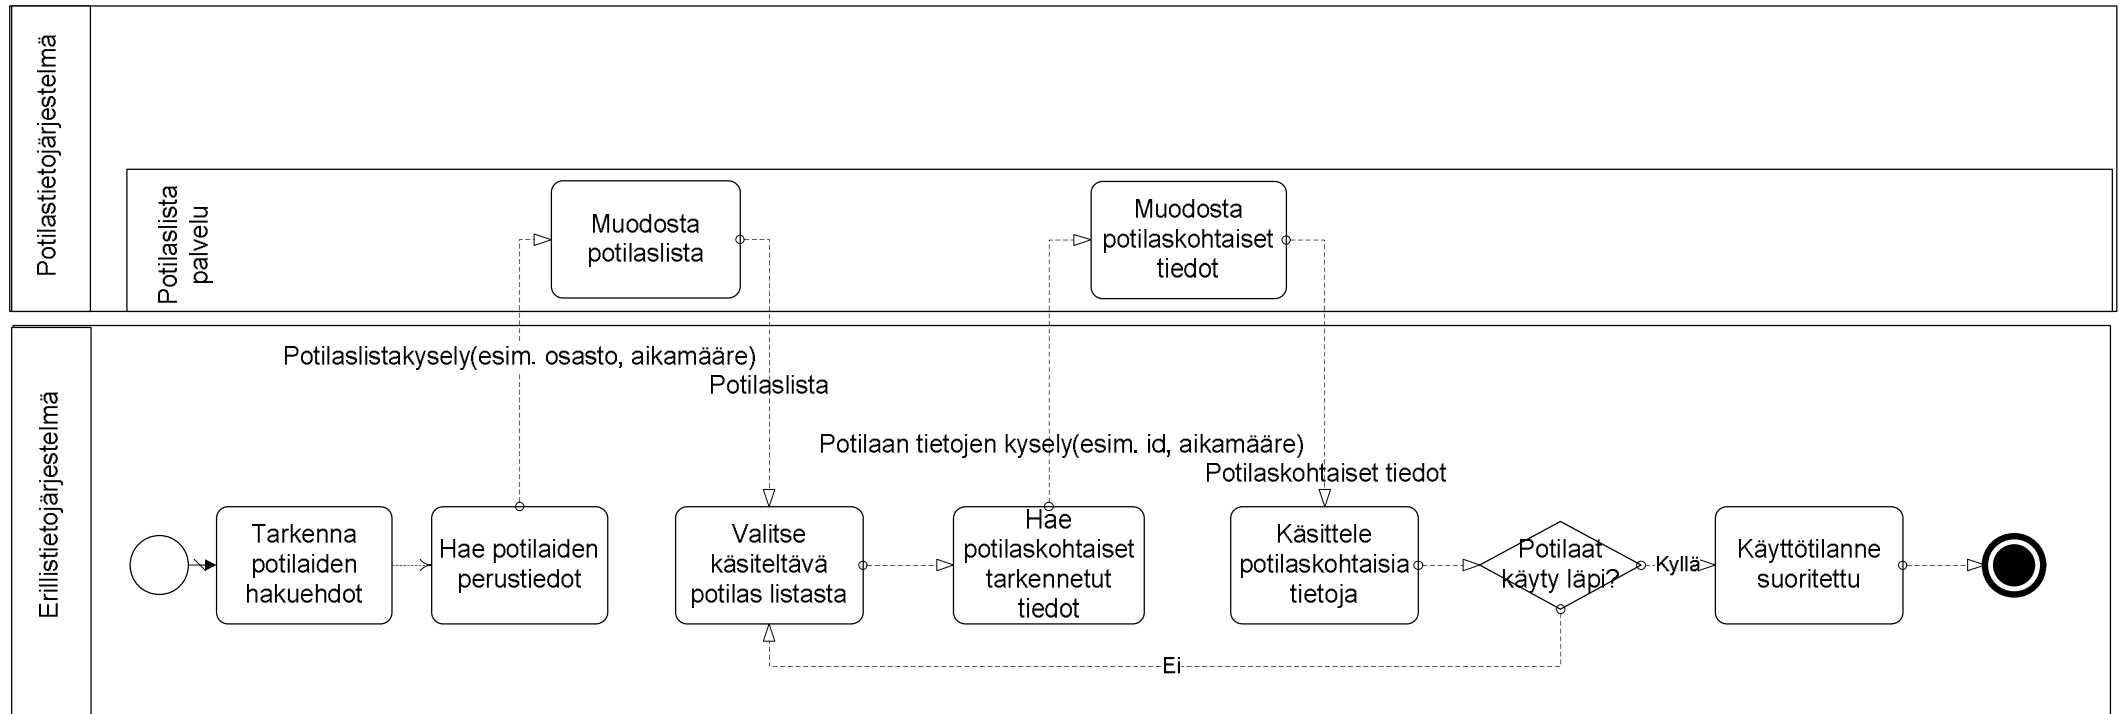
Potilastietojärjestelmä

Potilaslista palvelu

Muodosta potilaslista

Muodosta potilaskohtaiset tiedot

Erillistietojärjestelmä

Potilaslistakysely(esim. osasto, aikamääre)

Potilaslista

Potilaan tietojen kysely(esim. id, aikamääre)

Potilaskohtaiset tiedot

Tarkenna potilaiden hakuehdot

Hae potilaiden perustiedot

Valitse käsiteltävä potilas listasta

Hae potilaskohtaiset tarkennetut tiedot

Käsittele potilaskohtaisia tietoja

Potilaat käyty läpi?

Kyllä

Käyttötilanne suoritettu

Ei